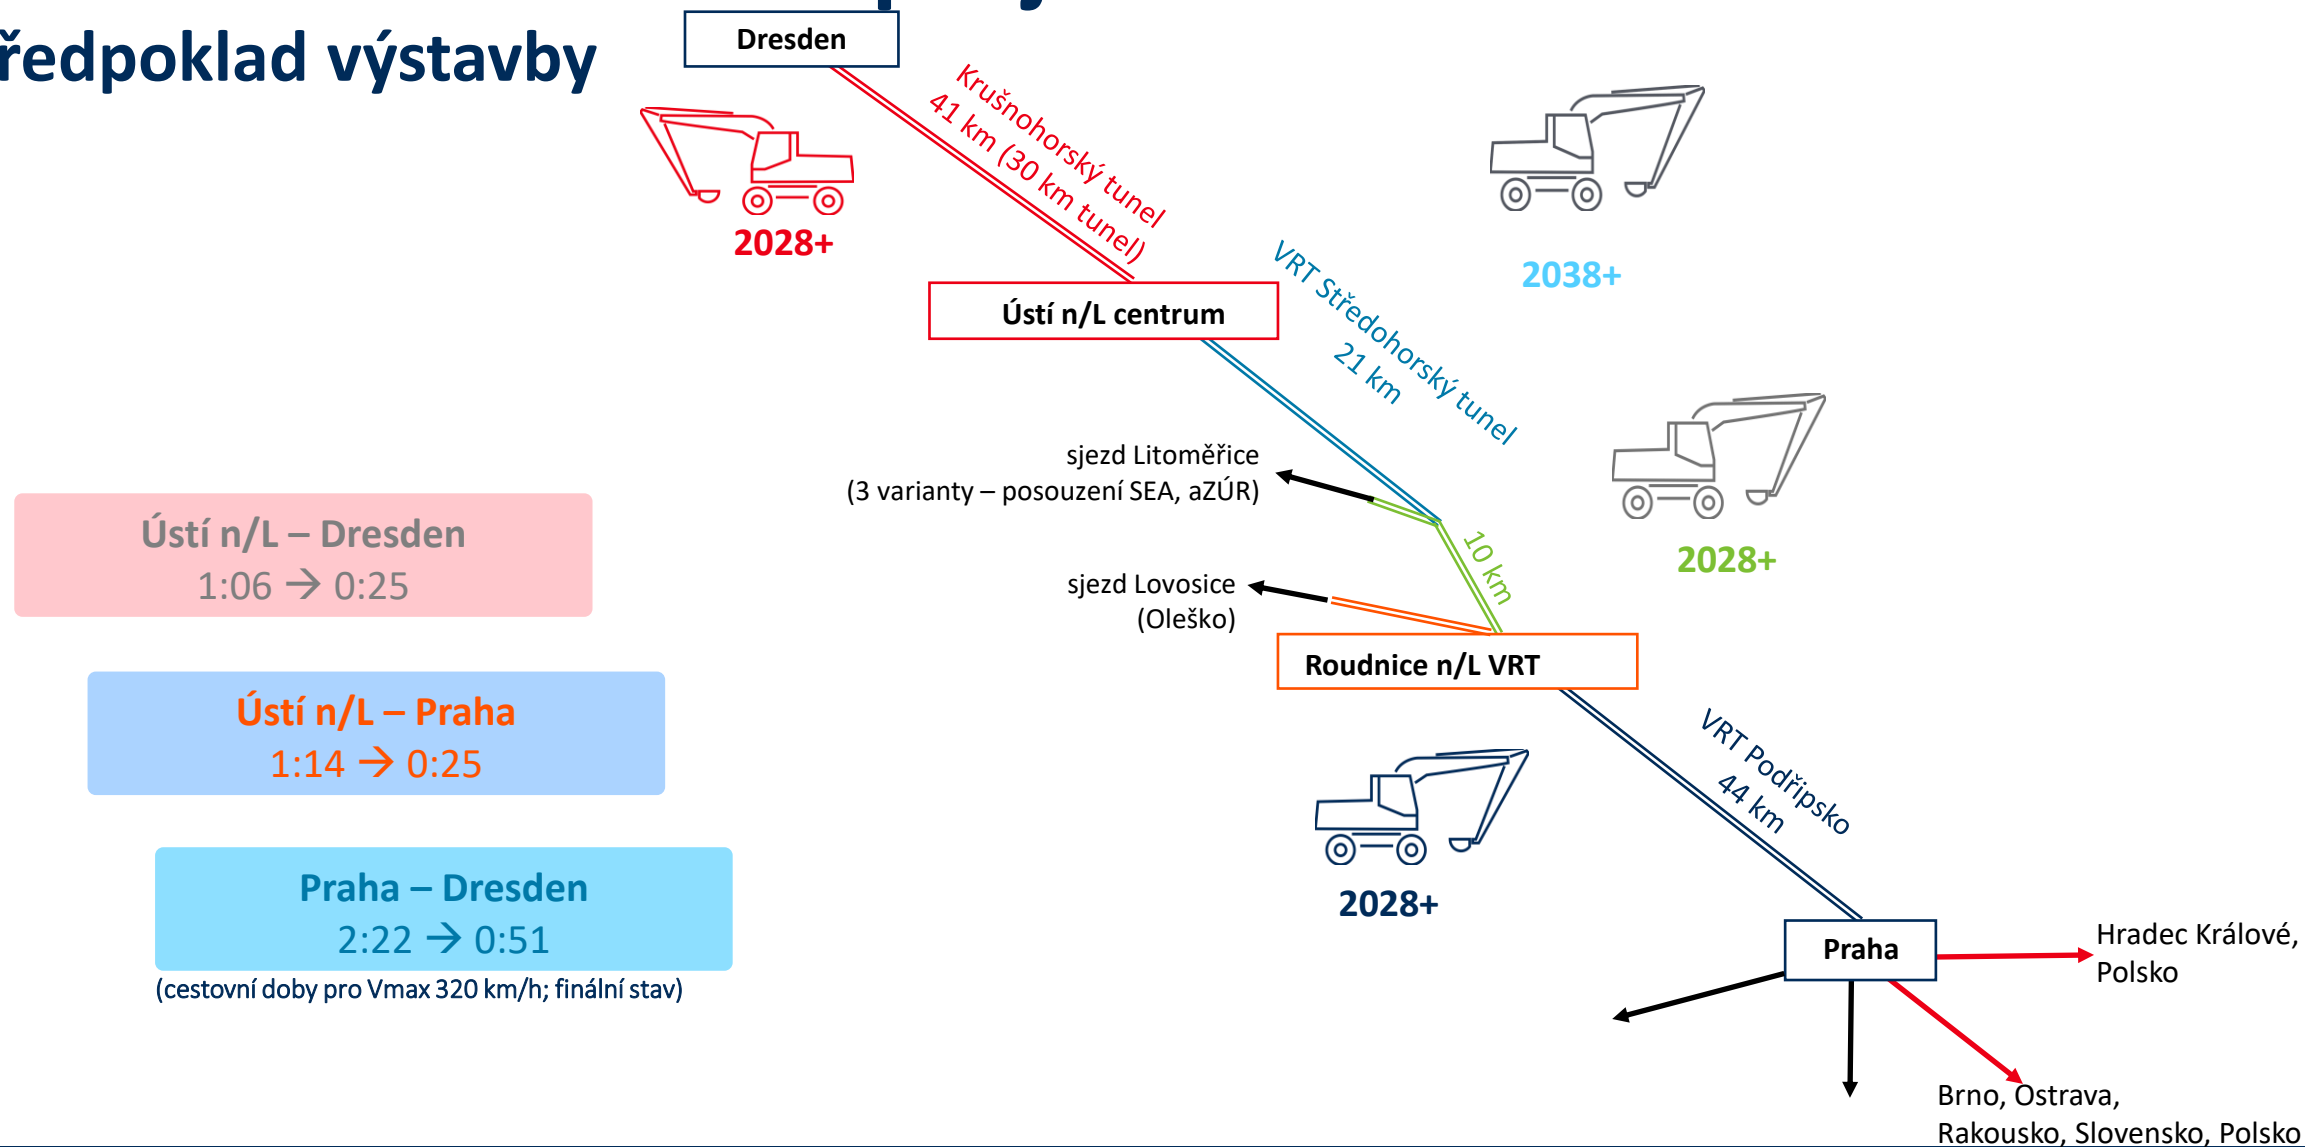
ředpoklad výstavby

Dresden

Krušnohorský tunel
41 km (30 km tunel)

2028+

Ústí n/L centrum

VRT Středohorský tunel
21 km

2038+

sjezd Litoměřice
(3 varianty – posouzení SEA, aZÚR)

10 km

2028+

sjezd Lovosice
(Oleško)

Roudnice n/L VRT

VRT Podřipsko
44 km

2028+

Ústí n/L – Dresden
1:06 → 0:25

Ústí n/L – Praha
1:14 → 0:25

Praha – Dresden
2:22 → 0:51

(cestovní doby pro Vmax 320 km/h; finální stav)

Praha

Hradec Králové,
Polsko

Brno, Ostrava,
Rakousko, Slovensko, Polsko